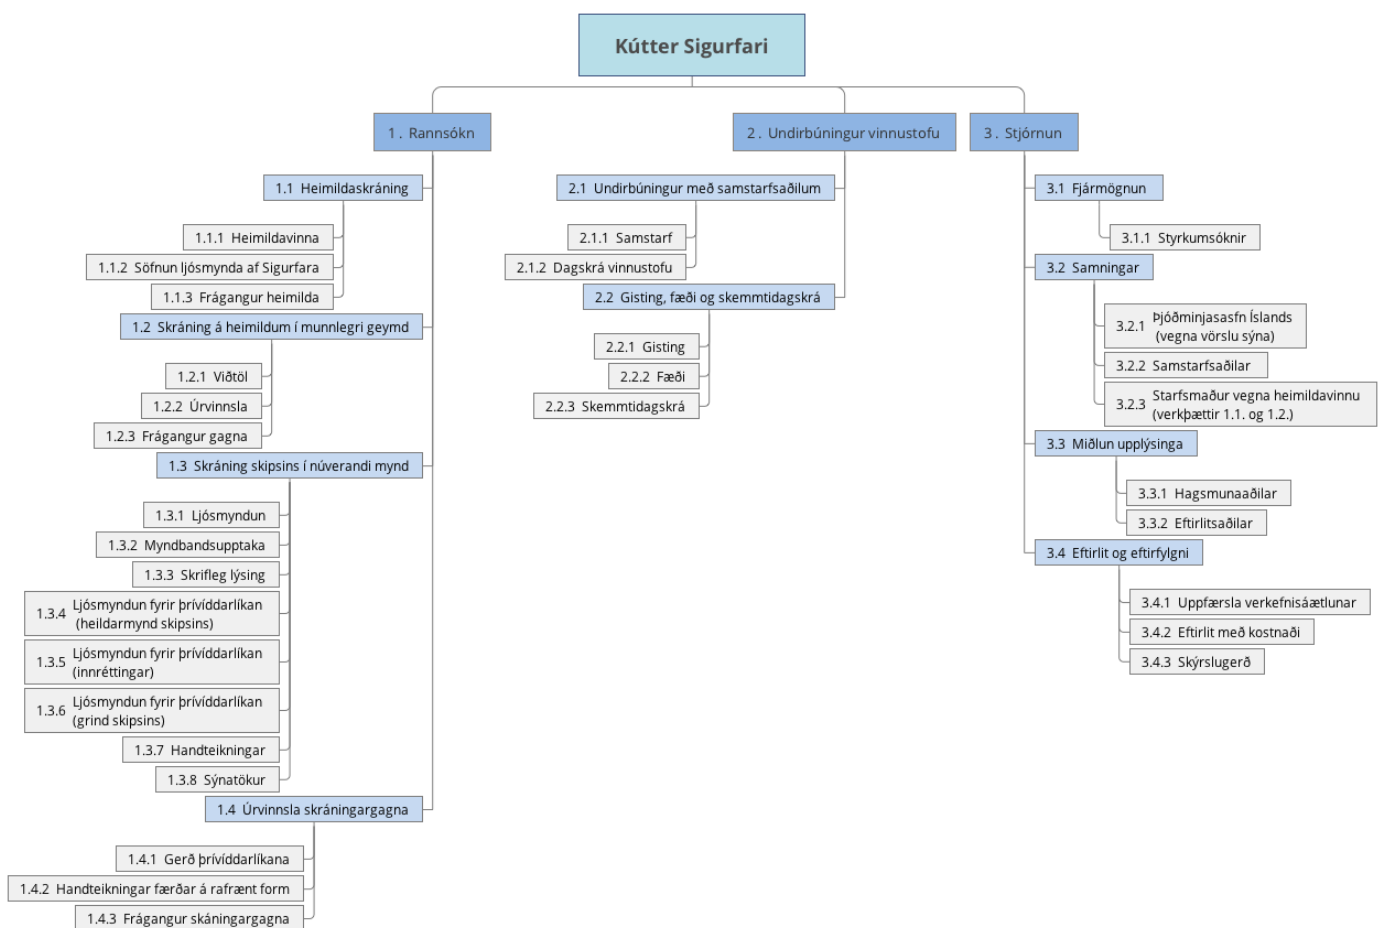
Kútter Sigurfari

1. Rannsókn

1.1 Heimildaskráning

1.1.1 Heimildavinna

1.1.2 Söfnun ljósmynda af Sigurfara

1.1.3 Frágangur heimilda

1.2 Skráning á heimildum í munnlegri geymd

1.2.1 Viðtöl

1.2.2 Úrvinnsla

1.2.3 Frágangur gagna

1.3 Skráning skipsins í núverandi mynd

1.3.1 Ljósmyndun

1.3.2 Myndbandsupptaka

1.3.3 Skrifleg lýsing

1.3.4 Ljósmyndun fyrir þrívíddarlíkan (heildarmynd skipsins)

1.3.5 Ljósmyndun fyrir þrívíddarlíkan (innréttingar)

1.3.6 Ljósmyndun fyrir þrívíddarlíkan (grind skipsins)

1.3.7 Handteikningar

1.3.8 Sýnatökur

1.4 Úrvinnsla skráningargagna

1.4.1 Gerð þrívíddarlíkana

1.4.2 Handteikningar færðar á rafrænt form

1.4.3 Frágangur skáningargagna

2. Undirbúningur vinnustofu

2.1 Undirbúningur með samstarfsaðilum

2.1.1 Samstarf

2.1.2 Dagskrá vinnustofu

2.2 Gisting, fæði og skemmtidagskrá

2.2.1 Gisting

2.2.2 Fæði

2.2.3 Skemmtidagskrá

3. Stjórnun

3.1 Fjármögnun

3.1.1 Styrkumsóknir

3.2 Samningar

3.2.1 Þjóðminjasasfn Íslands (vegna vörslu sýna)

3.2.2 Samstarfsaðilar

3.2.3 Starfsmaður vegna heimildavinnu (verkþættir 1.1. og 1.2.)

3.3 Miðlun upplýsinga

3.3.1 Hagsmunaaðilar

3.3.2 Eftirlitsaðilar

3.4 Eftirlit og eftirfylgni

3.4.1 Uppfærsla verkefnisáætlunar

3.4.2 Eftirlit með kostnaði

3.4.3 Skýrslugerð